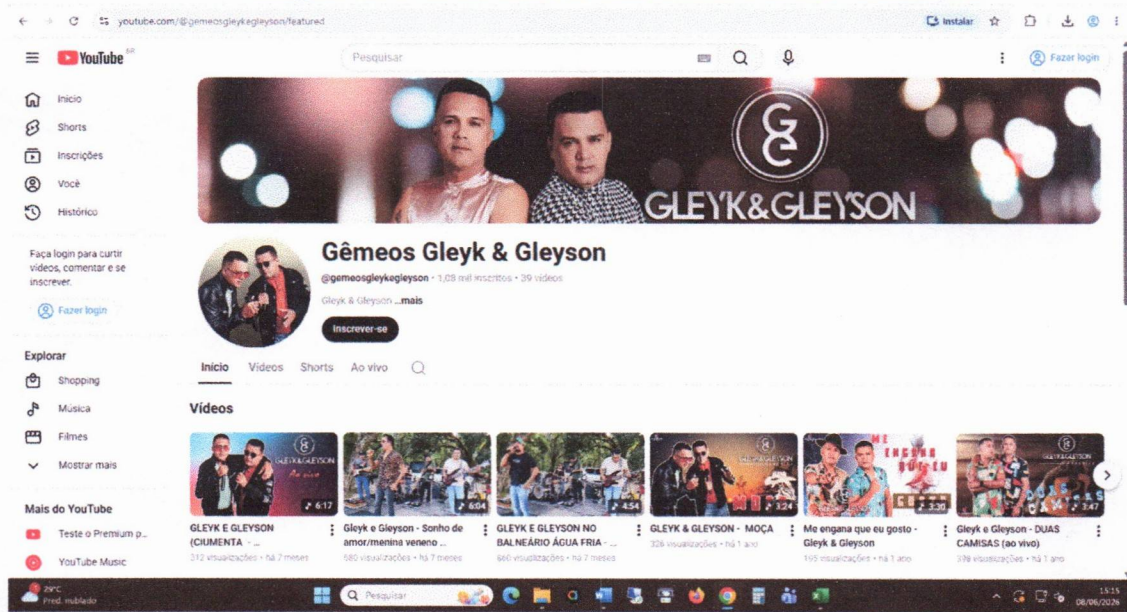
youtube.com/@gemeosgleykegleyson/featured

Instalar

YouTube BR

Pesquisar

Fazer login

Início
Shorts
Inscrições
Você
Histórico

Faça login para curtir vídeos, comentar e se inscrever.

Fazer login

Explorar
Shopping
Música
Filmes
Mostrar mais

Mais do YouTube
Teste o Premium p...
YouTube Music

GLEYK&GLEYSON

Gêmeos Gleyk & Gleyson

@gemeosgleykegleyson • 1,08 mil inscritos • 39 vídeos

Gleyk & Gleyson ...mais

Inscrever-se

Início Vídeos Shorts Ao vivo

Vídeos

6:17
GLEYK E GLEYSON (CIUMENTA - ...
212 visualizações • há 7 meses

6:04
Gleyk e Gleyson - Sonho de amor/menina veneno ...
580 visualizações • há 7 meses

4:54
GLEYK E GLEYSON NO BALNEÁRIO ÁGUA FRIA - ...
660 visualizações • há 7 meses

3:24
GLEYK & GLEYSON - MOÇA
326 visualizações • há 1 ano

ME ENGANA QUE EU
3:30
Me engana que eu gosto - Gleyk & Gleyson
195 visualizações • há 1 ano

3:47
Gleyk e Gleyson - DUAS CAMISAS (ao vivo)
338 visualizações • há 1 ano

29°C
Pred. nublado

Pesquisar

15:15
08/06/2026